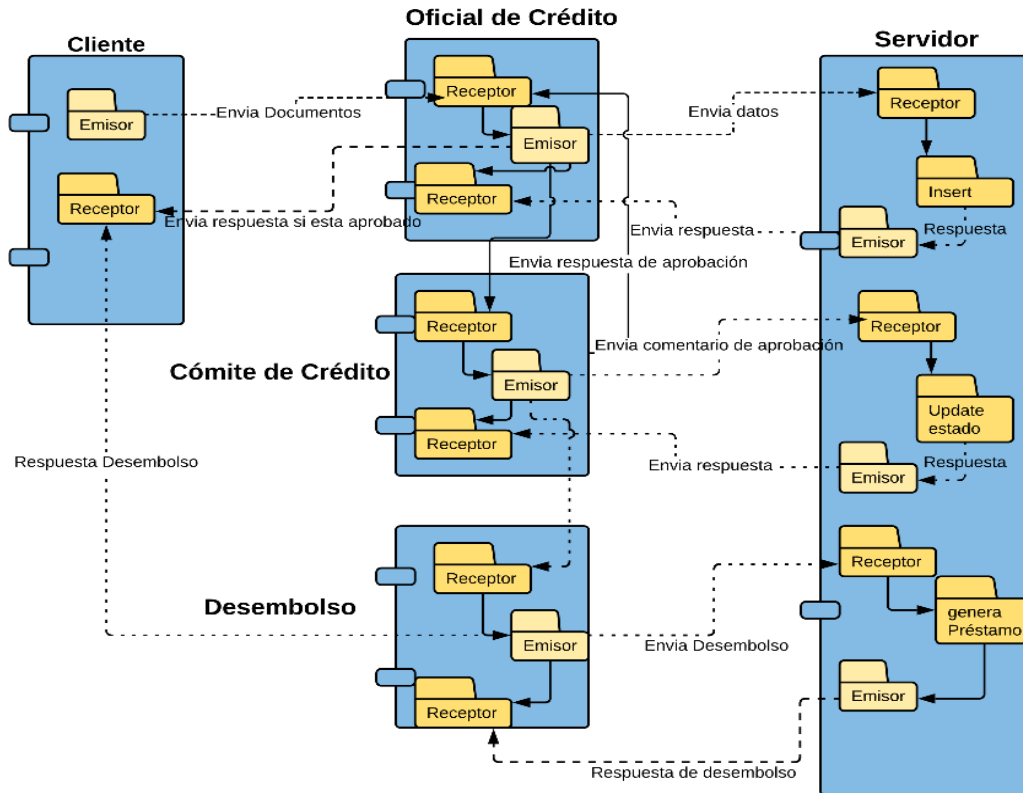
Oficial de Crédito

Cliente

Servidor

Emisor

Envia Documentos

Receptor

Emisor

Envia datos

Receptor

Receptor

Receptor

Envia respuesta si esta aprobado

Insert

Envia respuesta

Emisor

Respuesta

Envia respuesta de aprobación

Receptor

Receptor

Envia comentario de aprobación

Cómite de Crédito

Emisor

Update estado

Receptor

Respuesta Desembolso

Envia respuesta

Emisor

Respuesta

Receptor

Receptor

Desembolso

genera Préstamo

Emisor

Envia Desembolso

Emisor

Receptor

Respuesta de desembolso